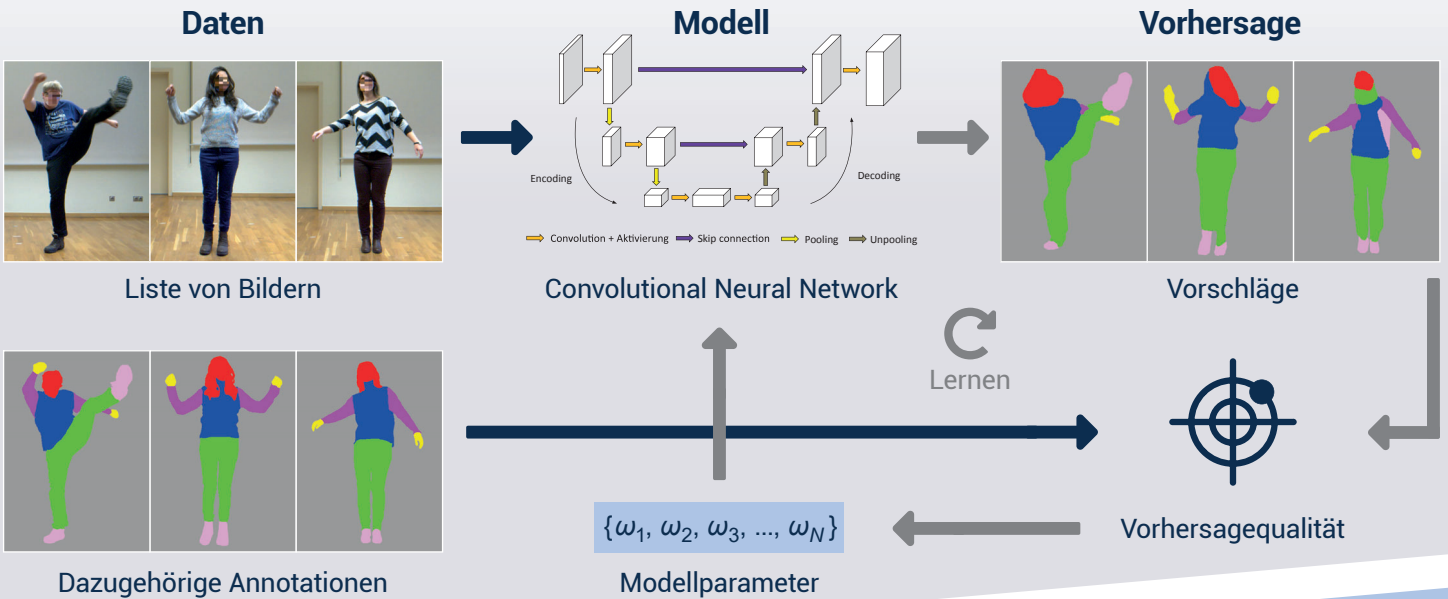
Daten

Liste von Bildern

Modell

Encoding

Decoding

Convolution + Aktivierung Skip connection Pooling Unpooling

Convolutional Neural Network

Vorhersage

Vorschläge

Lernen

Dazugehörige Annotationen

$\{\omega_1, \omega_2, \omega_3, ..., \omega_N\}$

Modellparameter

Vorhersagequalität